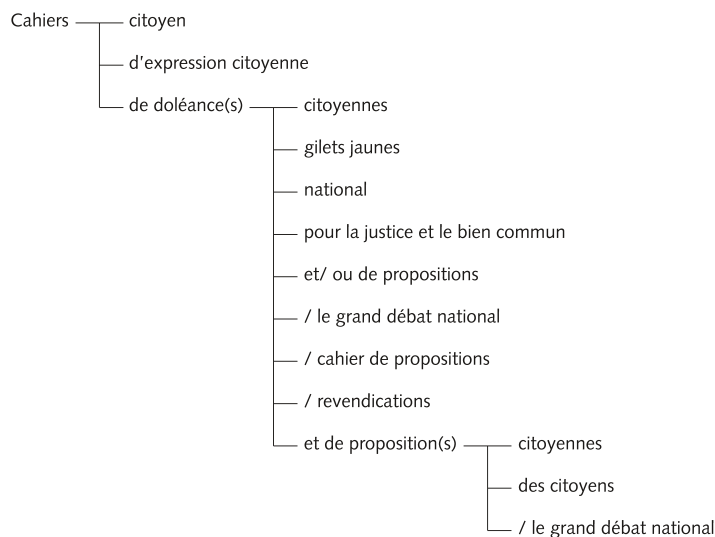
Cahiers

citoyen

d'expression citoyenne

de doléance(s)

citoyennes

gilets jaunes

national

pour la justice et le bien commun

et/ ou de propositions

/ le grand débat national

/ cahier de propositions

/ revendications

et de proposition(s)

citoyennes

des citoyens

/ le grand débat national